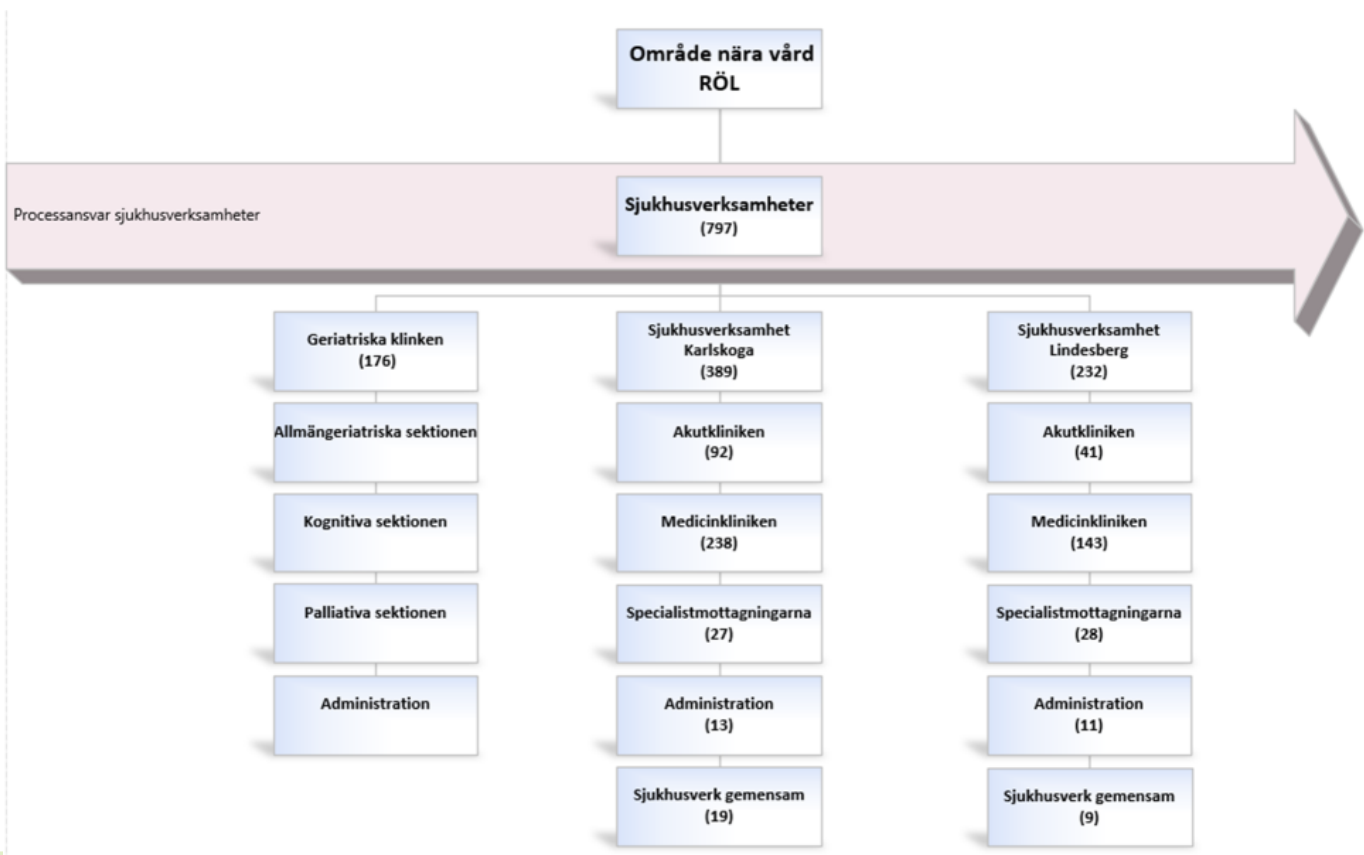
Område nära vård
RÖL

Processansvar sjukhusverksamheter

Sjukhusverksamheter
(797)

Geriatriska klinken
(176)

Allmängeriatriska sektionen

Kognitiva sektionen

Palliativa sektionen

Administration

Sjukhusverksamhet
Karlskoga
(389)

Akutkliniken
(92)

Medicinkliniken
(238)

Specialistmottagningarna
(27)

Administration
(13)

Sjukhusverk gemensam
(19)

Sjukhusverksamhet
Lindesberg
(232)

Akutkliniken
(41)

Medicinkliniken
(143)

Specialistmottagningarna
(28)

Administration
(11)

Sjukhusverk gemensam
(9)